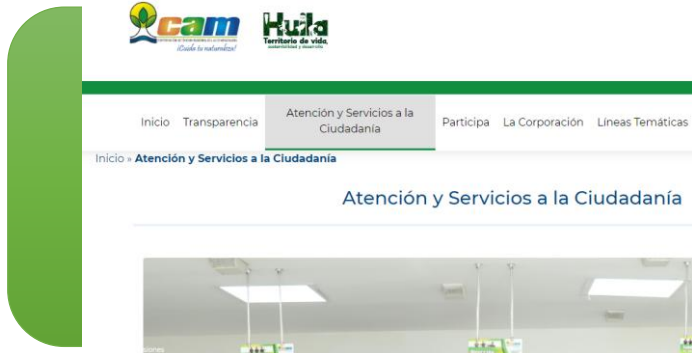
cam
¡Cuida tu naturaleza!

Huila
Territorio de vida, sostenibilidad y desarrollo

Inicio Transparencia Atención y Servicios a la Ciudadanía Participa La Corporación Líneas Temáticas

Inicio » Atención y Servicios a la Ciudadanía

Atención y Servicios a la Ciudadanía